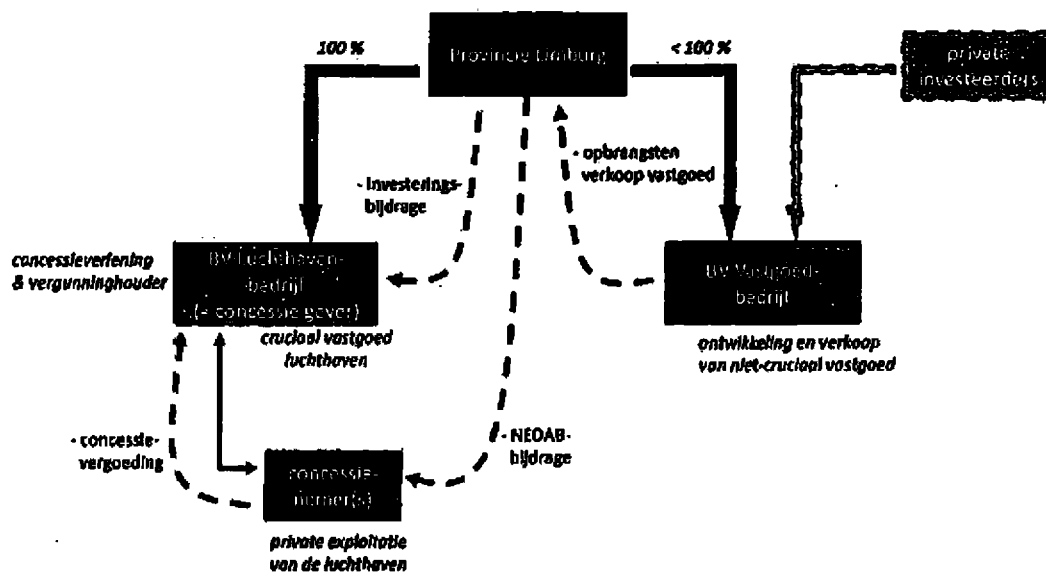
100 %

Provincie Limburg

< 100 %

private investeerders

- investerings-bijdrage

- opbrengsten verkoop vastgoed

concessieverlening & vergunninghouder

BV Luchthaven-bedrijf (= concessie gever)

crucial vastgoed luchthaven

BV Vastgoed-bedrijf

ontwikkeling en verkoop van niet-cruciaal vastgoed

- concessie-vergoeding

- NEOAB-bijdrage

concessie-nemer(s)

private exploitatie van de luchthaven